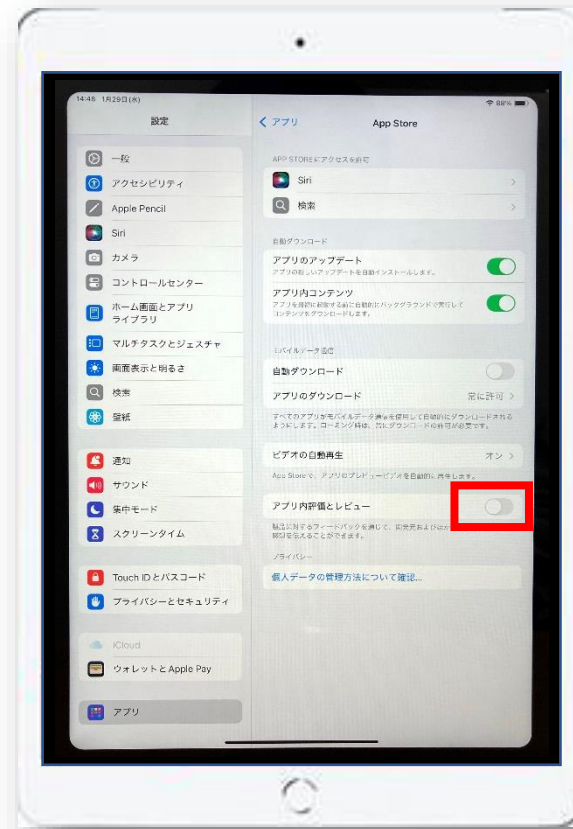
14:46 1月29日(水)

設定

一般
アクセシビリティ
Apple Pencil
Siri
カメラ
コントロールセンター
ホーム画面とアプリライブラリ
マルチタスクとジェスチャ
画面表示と明るさ
検索
壁紙

通知
サウンド
集中モード
スクリーンタイム

Touch IDとパスコード
プライバシーとセキュリティ

iCloud
ウォレットとApple Pay

アプリ

< アプリ
App Store

APP STOREにアクセスを許可
Siri
検索

自動ダウンロード
アプリのアップデート
アプリの新しいアップデートを自動インストールします。
アプリ内コンテンツ
アプリを最初に起動する前に自動的にバックグラウンドで実行してコンテンツをダウンロードします。

モバイルデータ通信
自動ダウンロード
アプリのダウンロード
常に許可 >
すべてのアプリがモバイルデータ通信を使用して自動的にダウンロードされるようにします。ローミング時は、常にダウンロードの許可が必要です。

ビデオの自動再生
オン >
App Storeで、アプリのプレビュービデオを自動的に再生します。

アプリ内評価とレビュー
製品に対するフィードバックを通じて、開発元およびほかのユーザに意見や感想を伝えることができます。

プライバシー
個人データの管理方法について確認...